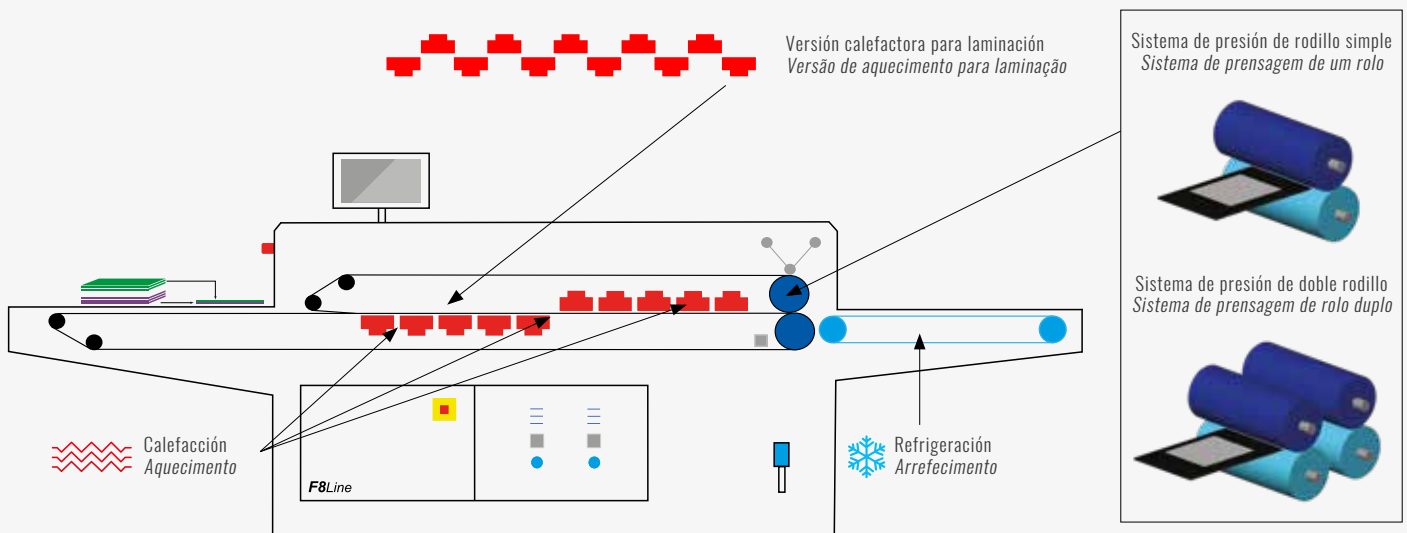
Versión calefactora para laminación
*Versão de aquecimento para laminação*

Sistema de presión de rodillo simple
*Sistema de prensagem de um rolo*

Sistema de presión de doble rodillo
*Sistema de prensagem de rolo duplo*

Calefacción
*Aquecimento*

F8Line

Refrigeración
*Arrefecimento*